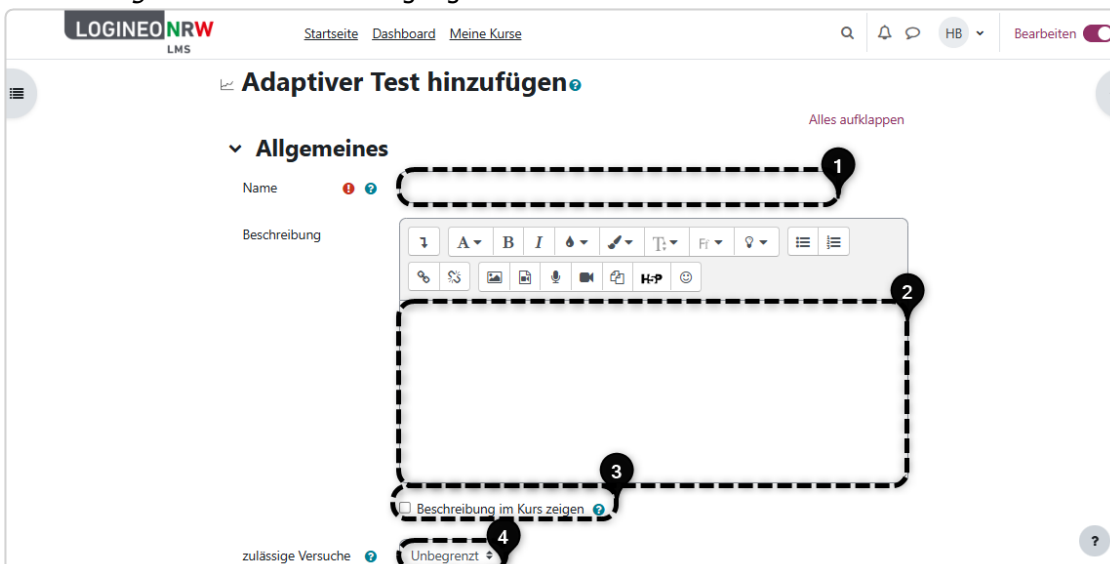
LOGINEO NRW
LMS

Startseite Dashboard Meine Kurse

HB

Bearbeiten

Adaptiver Test hinzufügen

Alles aufklappen

Allgemeines

Name

1

Beschreibung

A B I

Ff

H-P

2

3

Beschreibung im Kurs zeigen

zulässige Versuche

4

Unbegrenzt

?